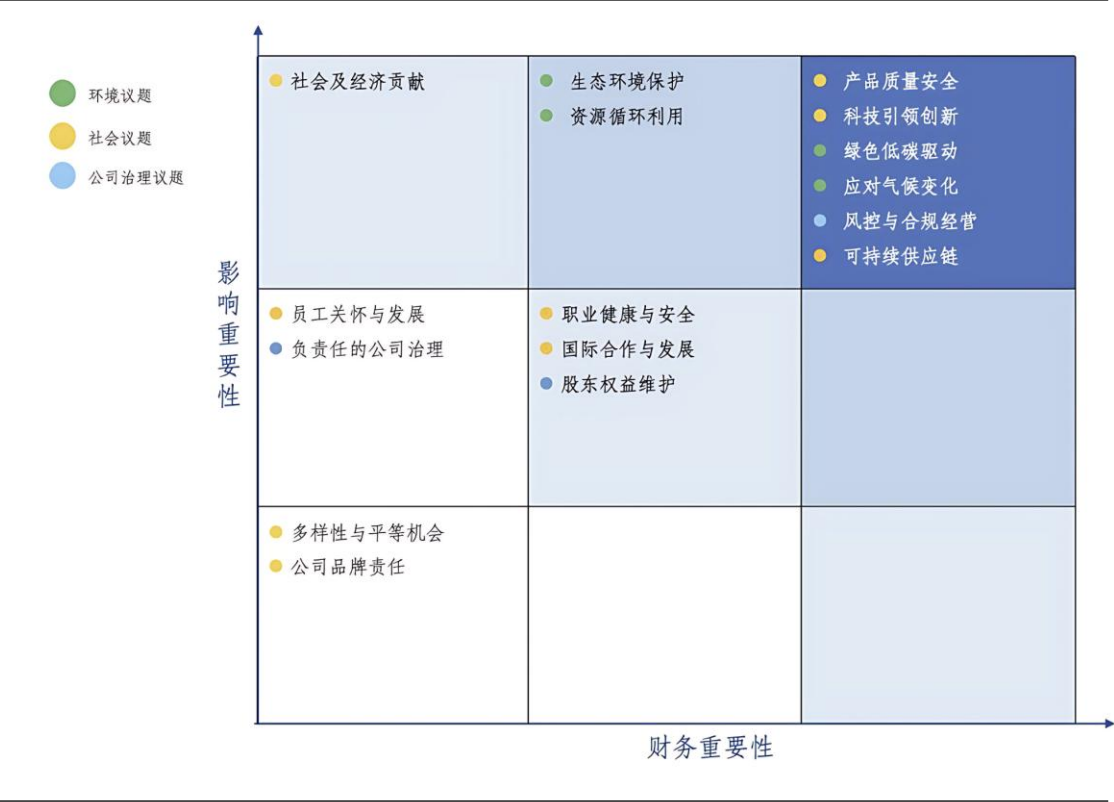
环境议题
社会议题
公司治理议题

影响重要性

| | | |
|---|---|---|
| 社会及经济贡献 | 生态环境保护<br>资源循环利用 | 产品质量安全<br>科技引领创新<br>绿色低碳驱动<br>应对气候变化<br>风控与合规经营<br>可持续供应链 |
| 员工关怀与发展<br>负责任的公司治理 | 职业健康与安全<br>国际合作与发展<br>股东权益维护 | |
| 多样性与平等机会<br>公司品牌责任 | | |

财务重要性